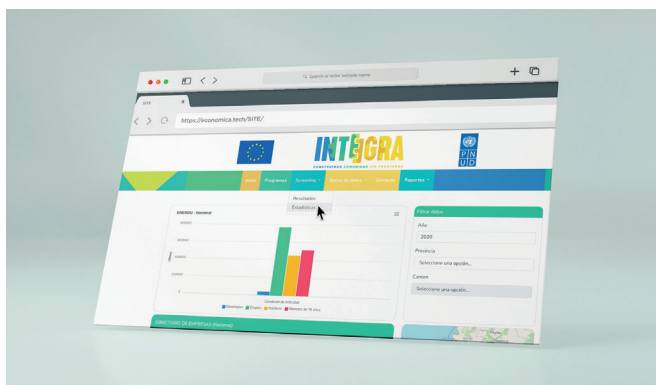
Search or enter website name

SITE

https://economica.tech/SITE/

INTEGRA

CONSTRUIMOS COMUNIDAD CON PROGRESO

P N U D

Inicio Programas Screening Datos de interés Contacto Reportes

Resultados
Estadísticas

ENERO - Nacional

Filtrar datos

Año

2020

Provincia

Seleccione una opción...

Canton

Seleccione una opción...

Condición de Actividad

Desempleo Empleo Inactivos Menores de 15 años

DIRECTORIO DE EMPRESAS (NACIONAL)